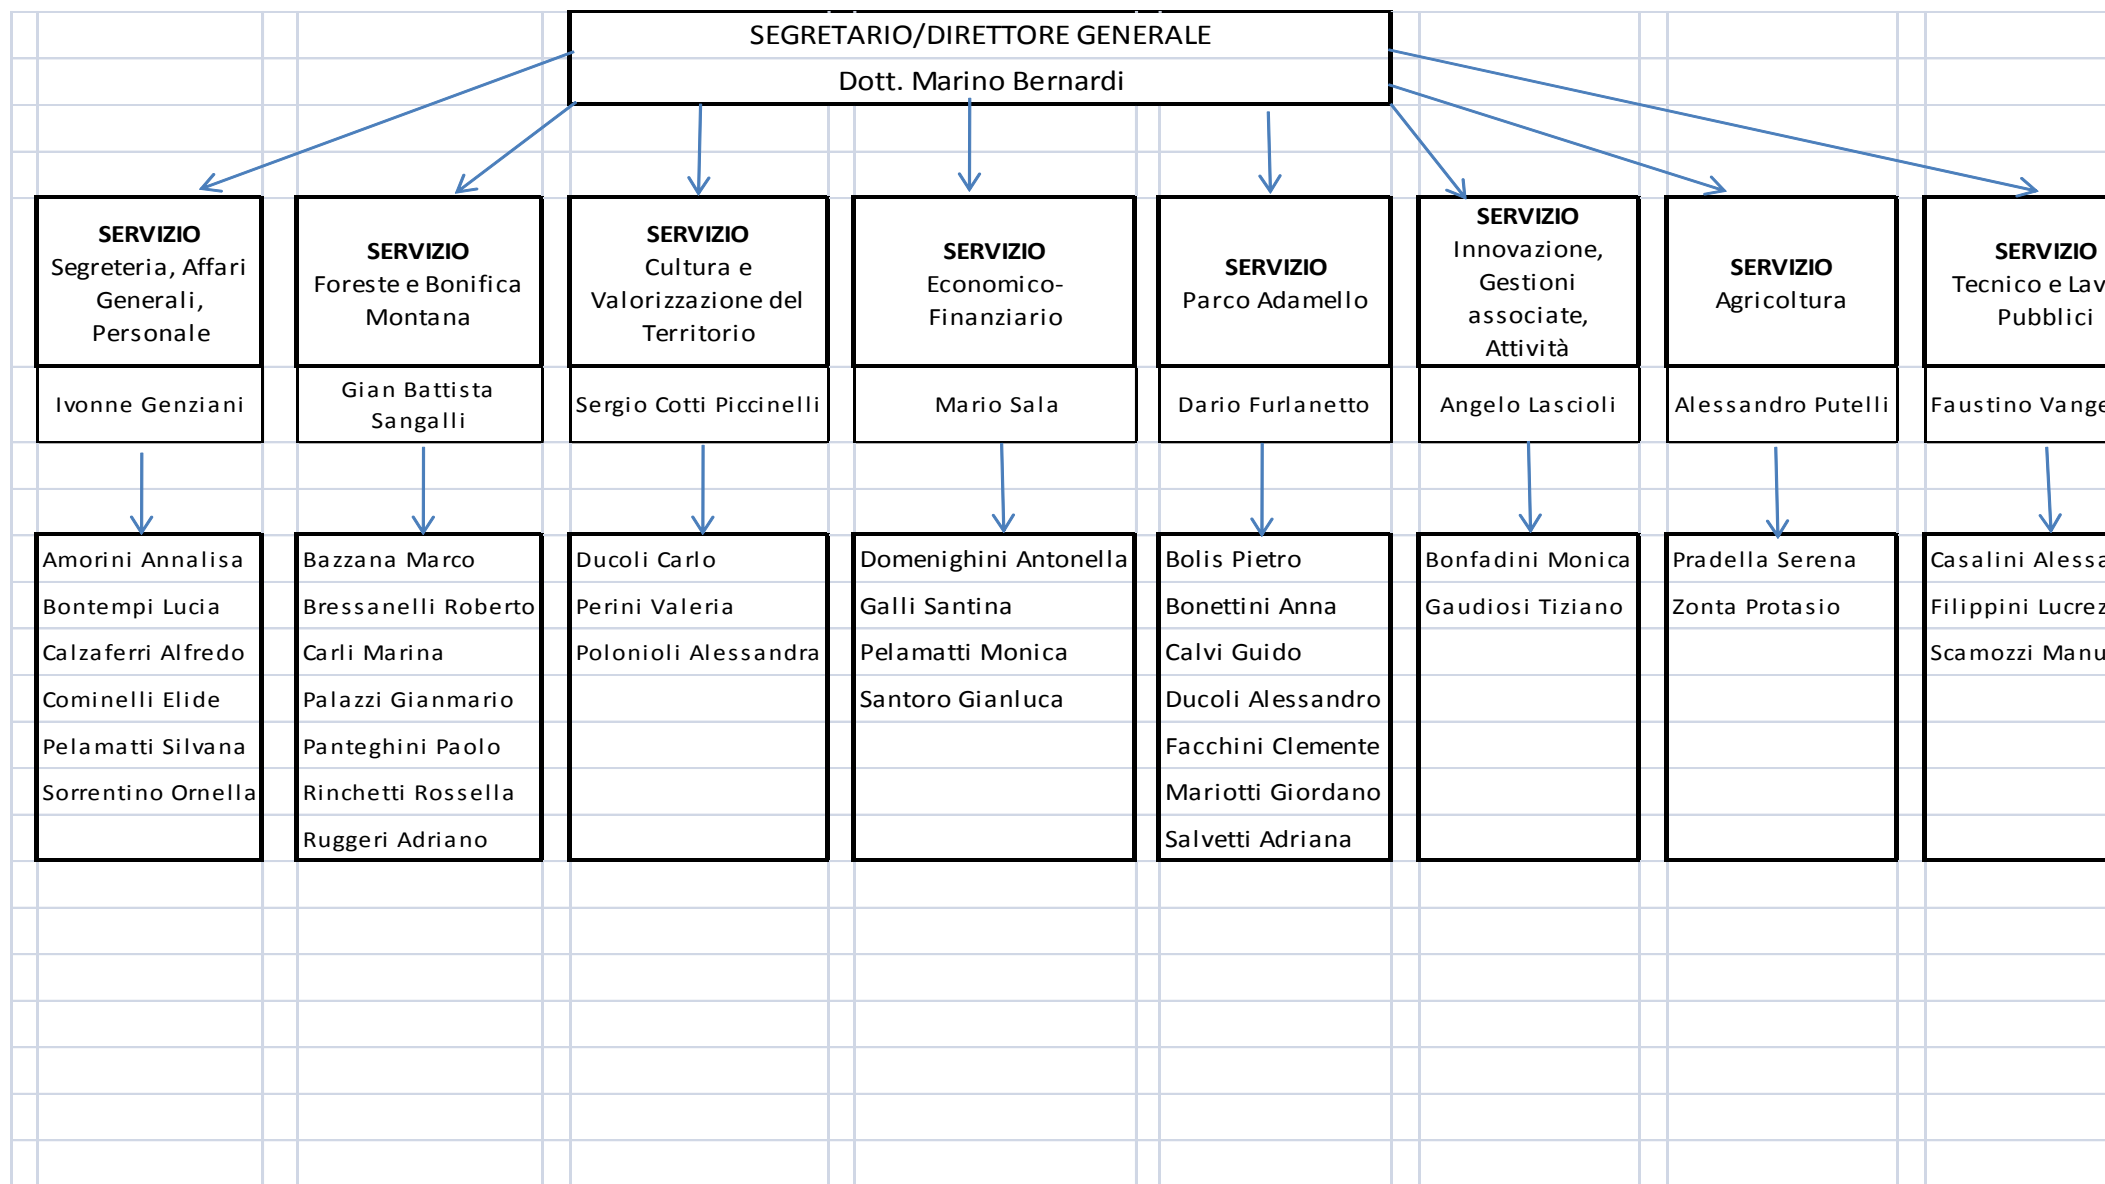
SEGRETARIO/DIRETTORE GENERALE
Dott. Marino Bernardi

**SERVIZIO** Segreteria, Affari Generali, Personale
Ivonne Genziani
Amorini Annalisa
Bontempi Lucia
Calzaferri Alfredo
Cominelli Elide
Pelamatti Silvana
Sorrentino Ornella

**SERVIZIO** Foreste e Bonifica Montana
Gian Battista Sangalli
Bazzana Marco
Bressanelli Roberto
Carli Marina
Palazzi Gianmario
Panteghini Paolo
Rinchetti Rossella
Ruggeri Adriano

**SERVIZIO** Cultura e Valorizzazione del Territorio
Sergio Cotti Piccinelli
Ducoli Carlo
Perini Valeria
Polonioli Alessandra

**SERVIZIO** Economico-Finanziario
Mario Sala
Domenighini Antonella
Galli Santina
Pelamatti Monica
Santoro Gianluca

**SERVIZIO** Parco Adamello
Dario Furlanetto
Bolis Pietro
Bonettini Anna
Calvi Guido
Ducoli Alessandro
Facchini Clemente
Mariotti Giordano
Salvetti Adriana

**SERVIZIO** Innovazione, Gestioni associate, Attività
Angelo Lascioli
Bonfadini Monica
Gaudiosi Tiziano

**SERVIZIO** Agricoltura
Alessandro Putelli
Pradella Serena
Zonta Protasio

**SERVIZIO** Tecnico e Lav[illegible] Pubblici
Faustino Vange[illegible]
Casalini Alessa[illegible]
Filippini Lucrez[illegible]
Scamozzi Manu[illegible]